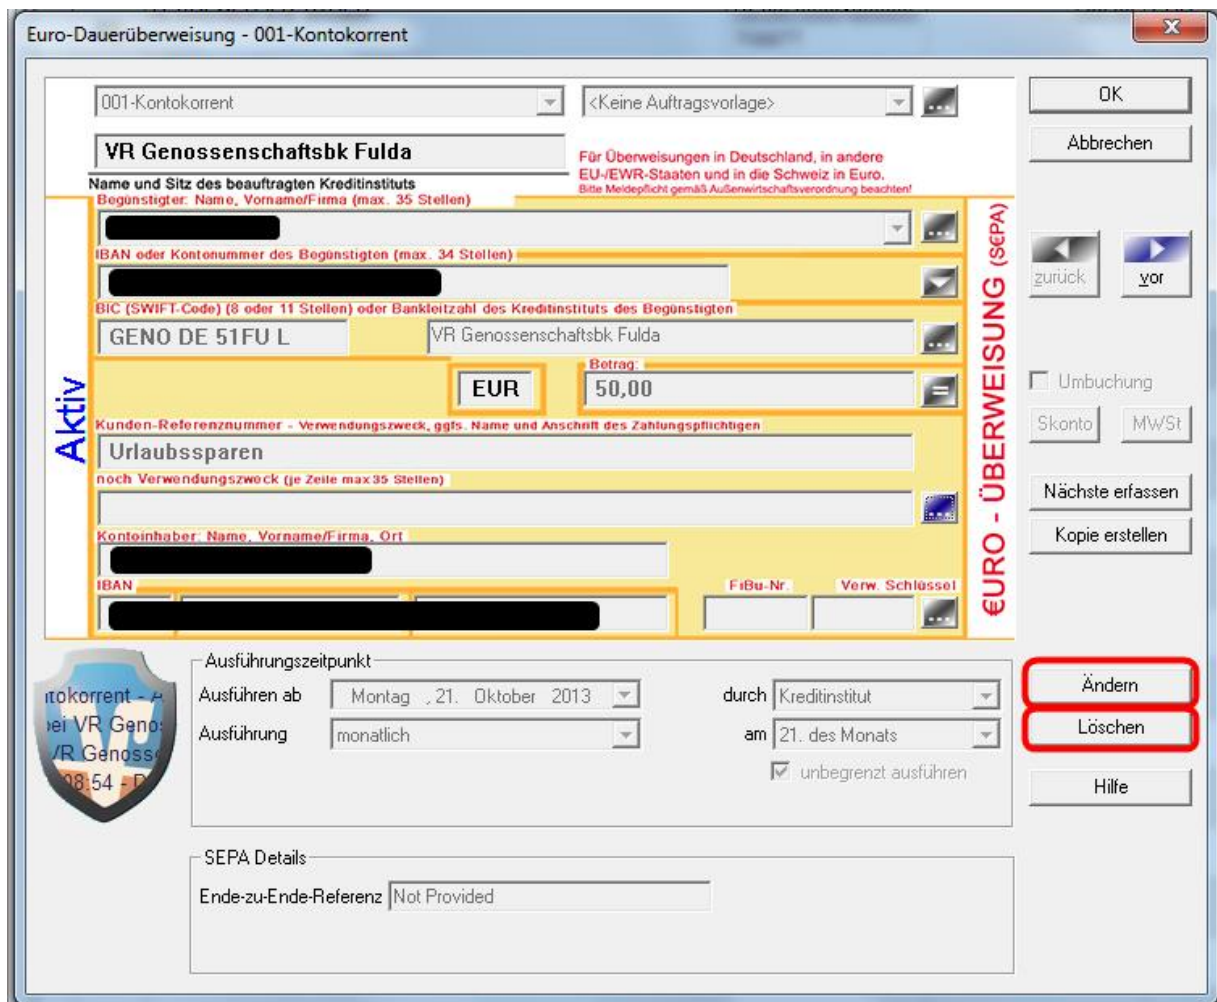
Euro-Dauerüberweisung - 001-Kontokorrent

001-Kontokorrent

<Keine Auftragsvorlage>

OK

Abbrechen

VR Genossenschaftsbk Fulda

Für Überweisungen in Deutschland, in andere EU-/EWR-Staaten und in die Schweiz in Euro.
Bitte Meldepflicht gemäß Außenwirtschaftsverordnung beachten!

Name und Sitz des beauftragten Kreditinstituts

Begünstigter: Name, Vorname/Firma (max. 35 Stellen)

IBAN oder Kontonummer des Begünstigten (max. 34 Stellen)

zurück

vor

BIC (SWIFT-Code) (8 oder 11 Stellen) oder Bankleitzahl des Kreditinstituts des Begünstigten

GENO DE 51FU L

VR Genossenschaftsbk Fulda

Aktiv

EUR

Betrag:

50,00

Umbuchung

Skonto

MWSt

Kunden-Referenznummer - Verwendungszweck, ggfs. Name und Anschrift des Zahlungspflichtigen

Urlaubssparen

noch Verwendungszweck (je Zeile max 35 Stellen)

Nächste erfassen

Kopie erstellen

Kontoinhaber: Name, Vorname/Firma, Ort

IBAN

FiBu-Nr.

Verw. Schlüssel

€URO - ÜBERWEISUNG (SEPA)

Ausführungszeitpunkt

Ausführen ab

Montag , 21. Oktober 2013

durch

Kreditinstitut

Ändern

Ausführung

monatlich

am

21. des Monats

Löschen

unbegrenzt ausführen

Hilfe

ntokorrent - A
bei VR Geno
VR Genoss
08:54 - D

SEPA Details

Ende-zu-Ende-Referenz

Not Provided